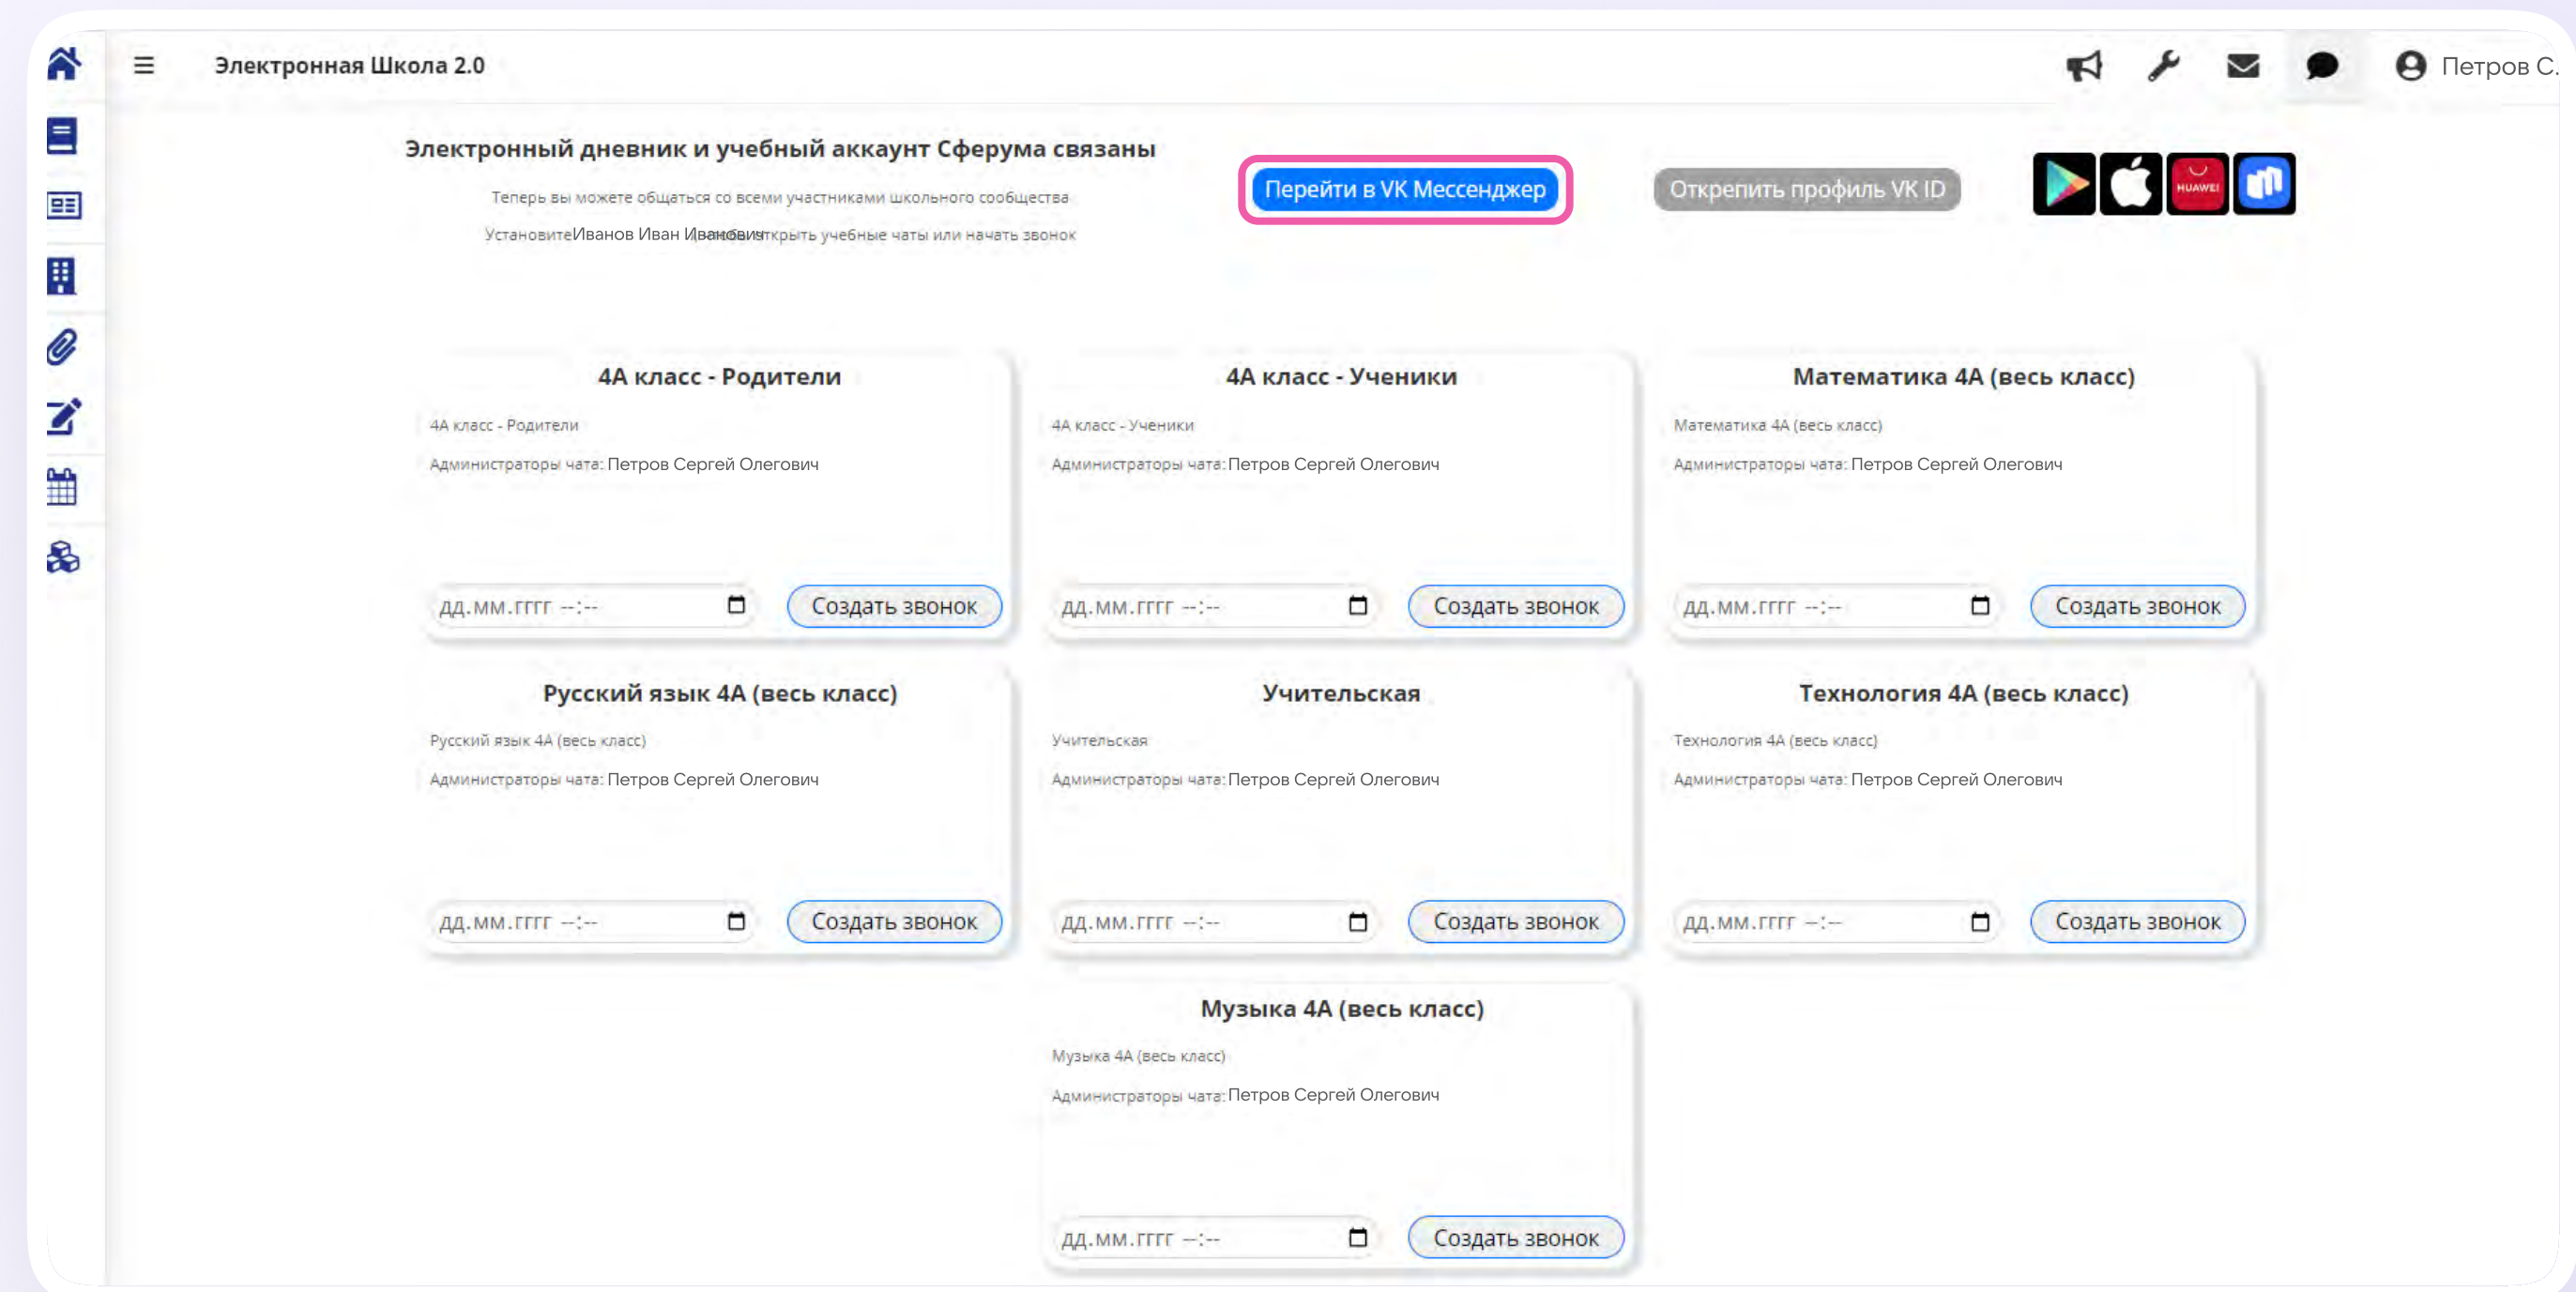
Электронная Школа 2.0

Петров С.

Электронный дневник и учебный аккаунт Сферума связаны

Теперь вы можете общаться со всеми участниками школьного сообщества

УстановитеИванов Иван Иванович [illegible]ткрыть учебные чаты или начать звонок

Перейти в VK Мессенджер

Открепить профиль VK ID

HUAWEI

4А класс - Родители

4А класс - Родители

Администраторы чата: Петров Сергей Олегович

дд.мм.гггг --:--

Создать звонок

4А класс - Ученики

4А класс - Ученики

Администраторы чата: Петров Сергей Олегович

дд.мм.гггг --:--

Создать звонок

Математика 4А (весь класс)

Математика 4А (весь класс)

Администраторы чата: Петров Сергей Олегович

дд.мм.гггг --:--

Создать звонок

Русский язык 4А (весь класс)

Русский язык 4А (весь класс)

Администраторы чата: Петров Сергей Олегович

дд.мм.гггг --:--

Создать звонок

Учительская

Учительская

Администраторы чата: Петров Сергей Олегович

дд.мм.гггг --:--

Создать звонок

Технология 4А (весь класс)

Технология 4А (весь класс)

Администраторы чата: Петров Сергей Олегович

дд.мм.гггг --:--

Создать звонок

Музыка 4А (весь класс)

Музыка 4А (весь класс)

Администраторы чата: Петров Сергей Олегович

дд.мм.гггг --:--

Создать звонок